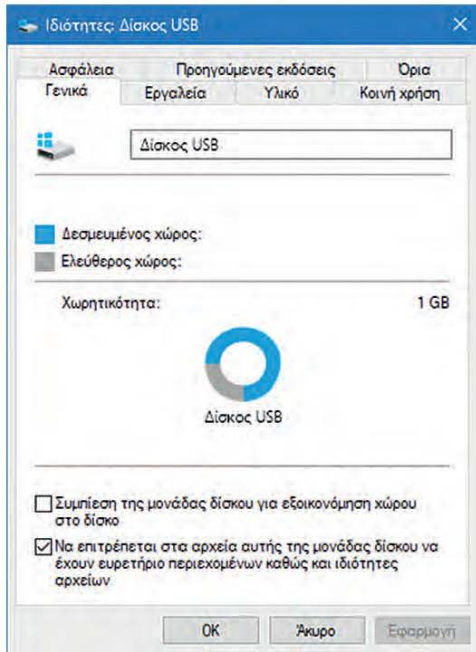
Ιδιότητες: Δίσκος USB

Ασφάλεια
Προηγούμενες εκδόσεις
Όρια
Γενικά
Εργαλεία
Υλικό
Κοινή χρήση

Δίσκος USB

Δεσμευμένος χώρος:
Ελεύθερος χώρος:

Χωρητικότητα:
1 GB

Δίσκος USB

Συμπίεση της μονάδας δίσκου για εξοικονόμηση χώρου στο δίσκο
Να επιτρέπεται στα αρχεία αυτής της μονάδας δίσκου να έχουν ευρετήριο περιεχομένων καθώς και ιδιότητες αρχείων

OK
Άκυρο
Εφαρμογή